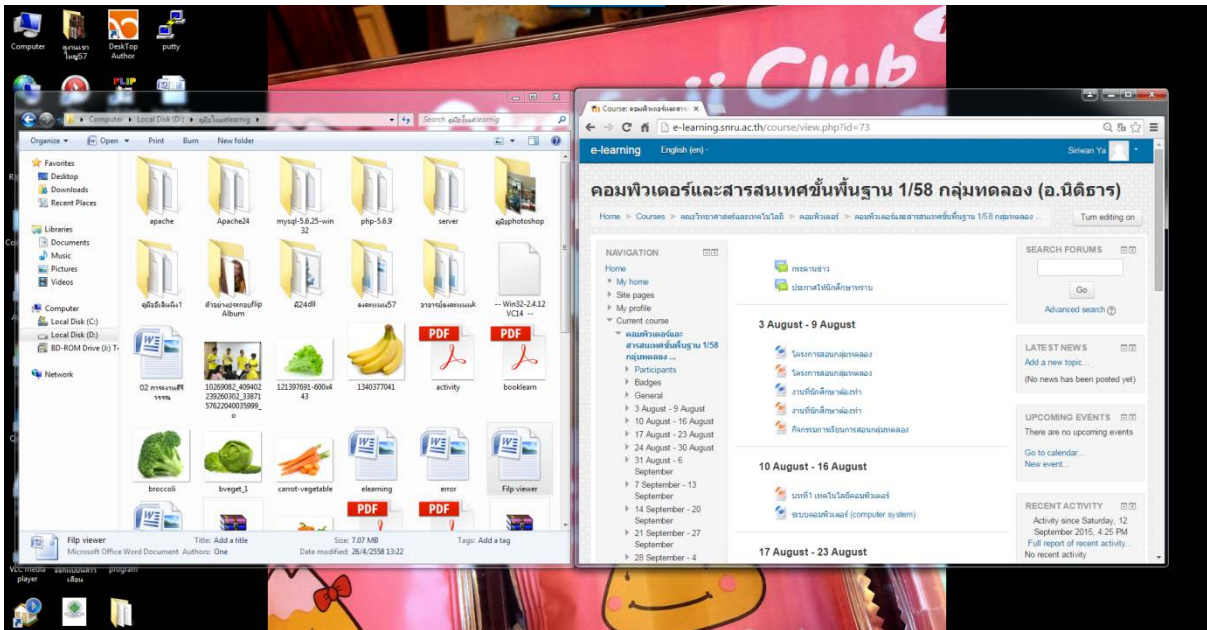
Computer
DeskTop Author
putty

Computer ▸ Local Disk (D:) ▸ คู่มือในแต่ละlearning ▸
Search คู่มือในแต่ละlearning
Organize ▾ Open ▾ Print Burn New folder

Favorites
Desktop
Downloads
Recent Places
Libraries
Documents
Music
Pictures
Videos
Computer
Local Disk (C:)
Local Disk (D:)
BD-ROM Drive (I:)
Network

apache
Apache24
mysql-5.6.25-win32
php-5.6.9
server
คู่มือphotoshop
Album
ดี24dll
-- Win32-2.4.12 VC14 --
02
10269082_409402239260302_3387157622040035999_o
121397691-600x443
1340377041
activity
booklearn
broccoli
bveget_1
carrot-vegetable
elearning
error
Filp viewer

Filp viewer
Microsoft Office Word Document
Title: Add a title
Authors: One
Size: 7.07 MB
Date modified: 26/4/2558 13:22
Tags: Add a tag

VLC media player

Course: คอมพิวเตอร์และสาร ×
e-learning.snru.ac.th/course/view.php?id=73
e-learning English (en) ▾
Siriwan Ya

คอมพิวเตอร์และสารสนเทศขั้นพื้นฐาน 1/58 กลุ่มทดลอง (อ.นิติธาร)

Home ▸ Courses ▸ คณะวิทยาศาสตร์และเทคโนโลยี ▸ คอมพิวเตอร์ ▸ คอมพิวเตอร์และสารสนเทศขั้นพื้นฐาน 1/58 กลุ่มทดลอง ...
Turn editing on

NAVIGATION
Home
My home
Site pages
My profile
Current course
คอมพิวเตอร์และสารสนเทศขั้นพื้นฐาน 1/58 กลุ่มทดลอง ...
Participants
Badges
General
3 August - 9 August
10 August - 16 August
17 August - 23 August
24 August - 30 August
31 August - 6 September
7 September - 13 September
14 September - 20 September
21 September - 27 September
28 September - 4

กระดานข่าว
ประกาศให้นักศึกษาทราบ

3 August - 9 August
โครงการสอนกลุ่มทดลอง
โครงการสอนกลุ่มทดลอง
งานที่นักศึกษาต้องทำ
งานที่นักศึกษาต้องทำ
กิจกรรมการเรียนการสอนกลุ่มทดลอง

10 August - 16 August
บทที่1 เทคโนโลยีคอมพิวเตอร์
ระบบคอมพิวเตอร์ (computer system)

17 August - 23 August

SEARCH FORUMS
Go
Advanced search

LATEST NEWS
Add a new topic...
(No news has been posted yet)

UPCOMING EVENTS
There are no upcoming events
Go to calendar...
New event...

RECENT ACTIVITY
Activity since Saturday, 12 September 2015, 4:25 PM
Full report of recent activity...
No recent activity